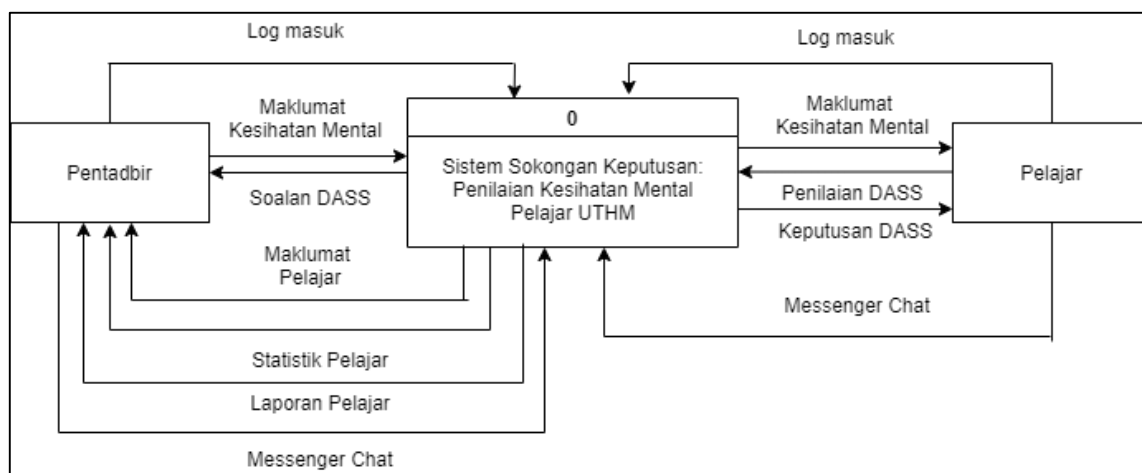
Log masuk

Log masuk

Maklumat Kesihatan Mental

0

Maklumat Kesihatan Mental

Pentadbir

Sistem Sokongan Keputusan: Penilaian Kesihatan Mental Pelajar UTHM

Pelajar

Soalan DASS

Penilaian DASS

Keputusan DASS

Maklumat Pelajar

Messenger Chat

Statistik Pelajar

Laporan Pelajar

Messenger Chat